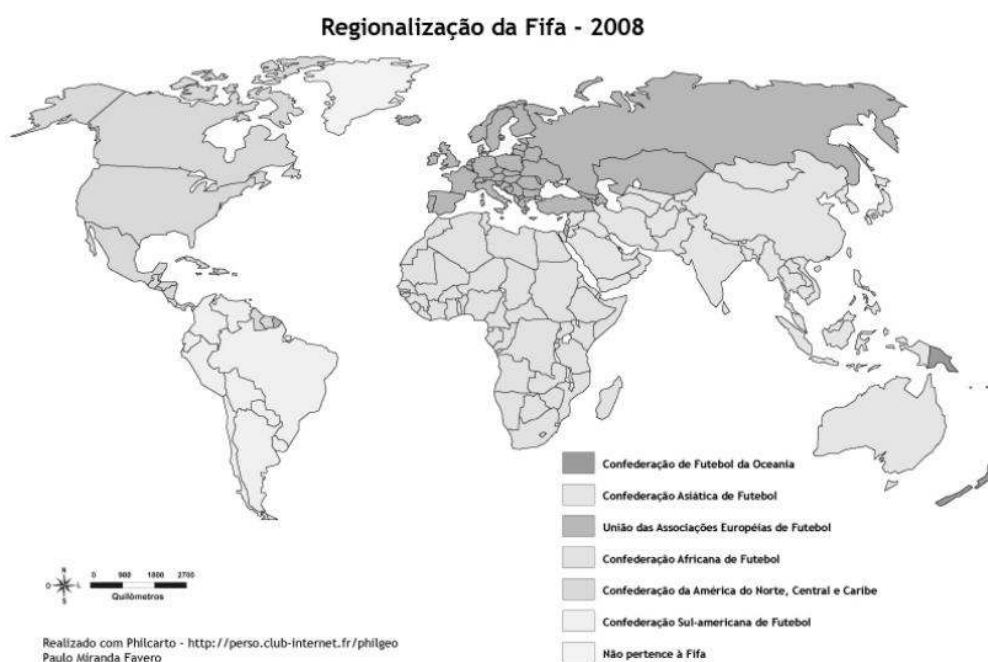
Regionalização da Fifa - 2008

Confederação de Futebol da Oceania

Confederação Asiática de Futebol

União das Associações Européias de Futebol

Confederação Africana de Futebol

Confederação da América do Norte, Central e Caribe

Confederação Sul-americana de Futebol

Não pertence à Fifa

N
O
L
S
0 900 1800 2700
Quilômetros

Realizado com Philcarto - http://perso.club-internet.fr/philgeo
Paulo Miranda Favero